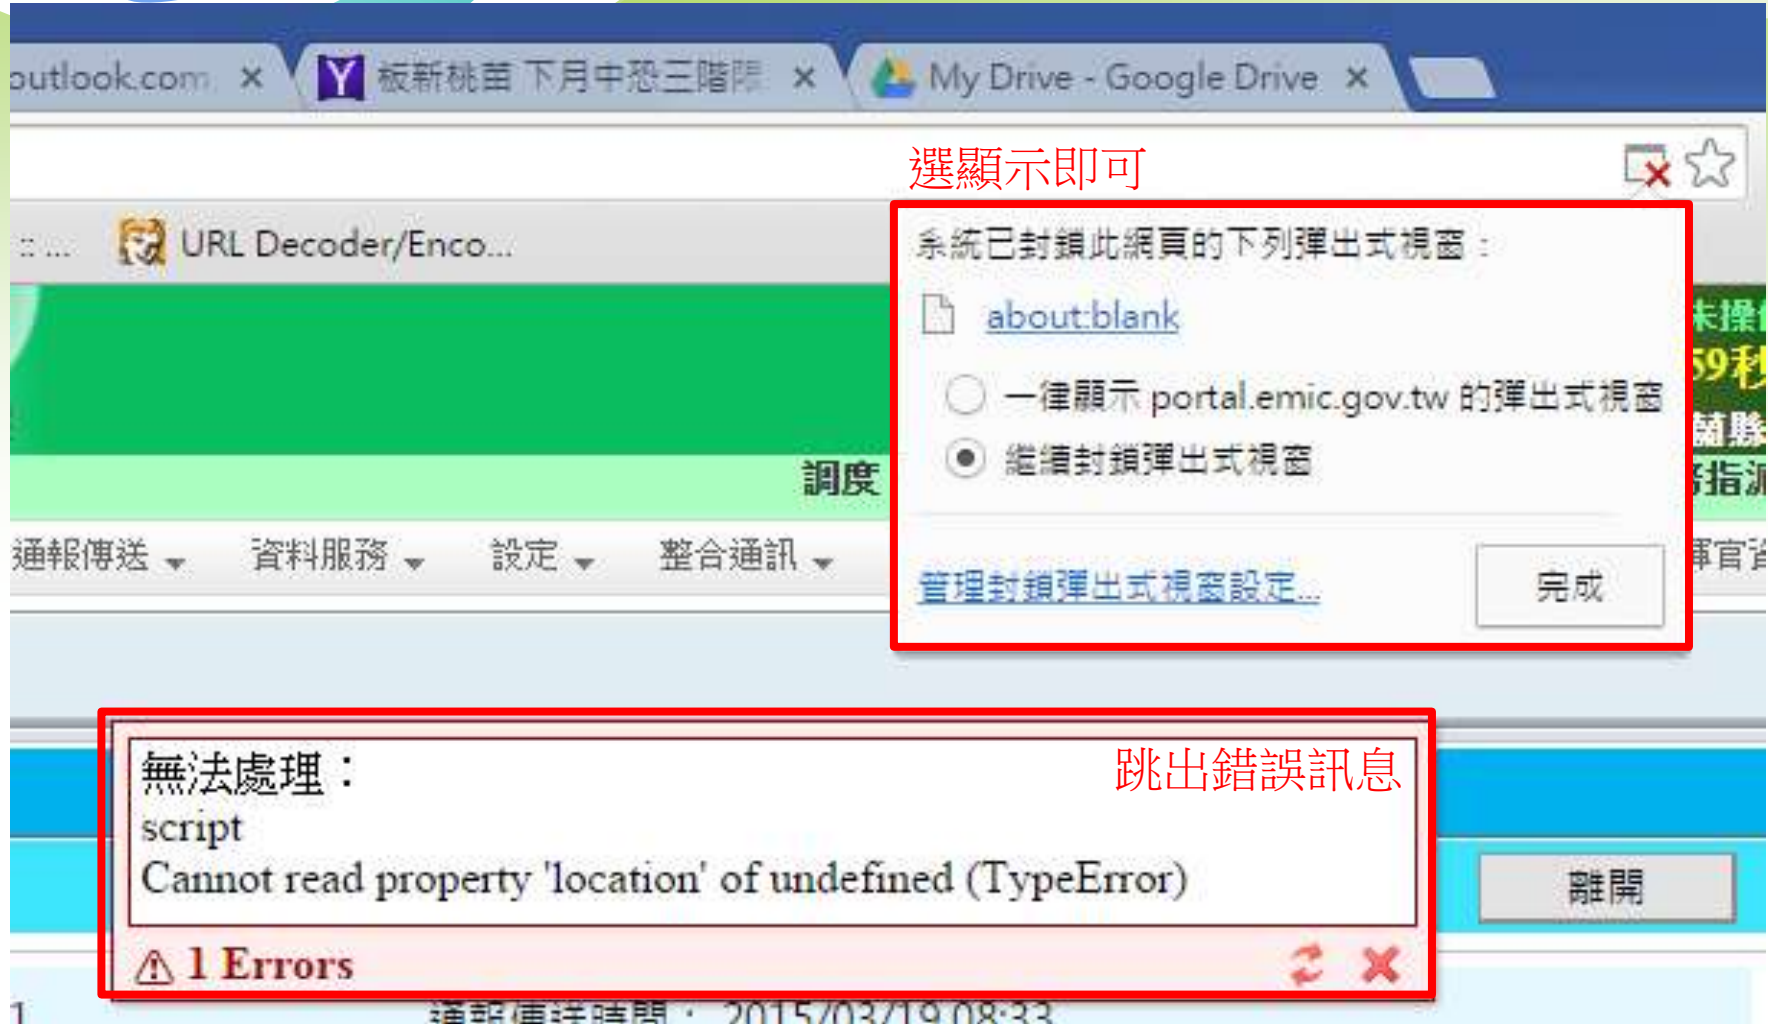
outlook.com ×
板新桃苗 下月中恐三階限 ×
My Drive - Google Drive ×

選顯示即可

URL Decoder/Enco...

系統已封鎖此網頁的下列彈出式視窗：
about:blank
一律顯示 portal.emic.gov.tw 的彈出式視窗
繼續封鎖彈出式視窗
管理封鎖彈出式視窗設定...
完成

調度
通報傳送 資料服務 設定 整合通訊

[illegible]
59秒
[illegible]
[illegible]指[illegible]
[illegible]

無法處理：
script
Cannot read property 'location' of undefined (TypeError)
跳出錯誤訊息
⚠ 1 Errors

離開

1
通報傳送時間： 2015/03/19 08:33